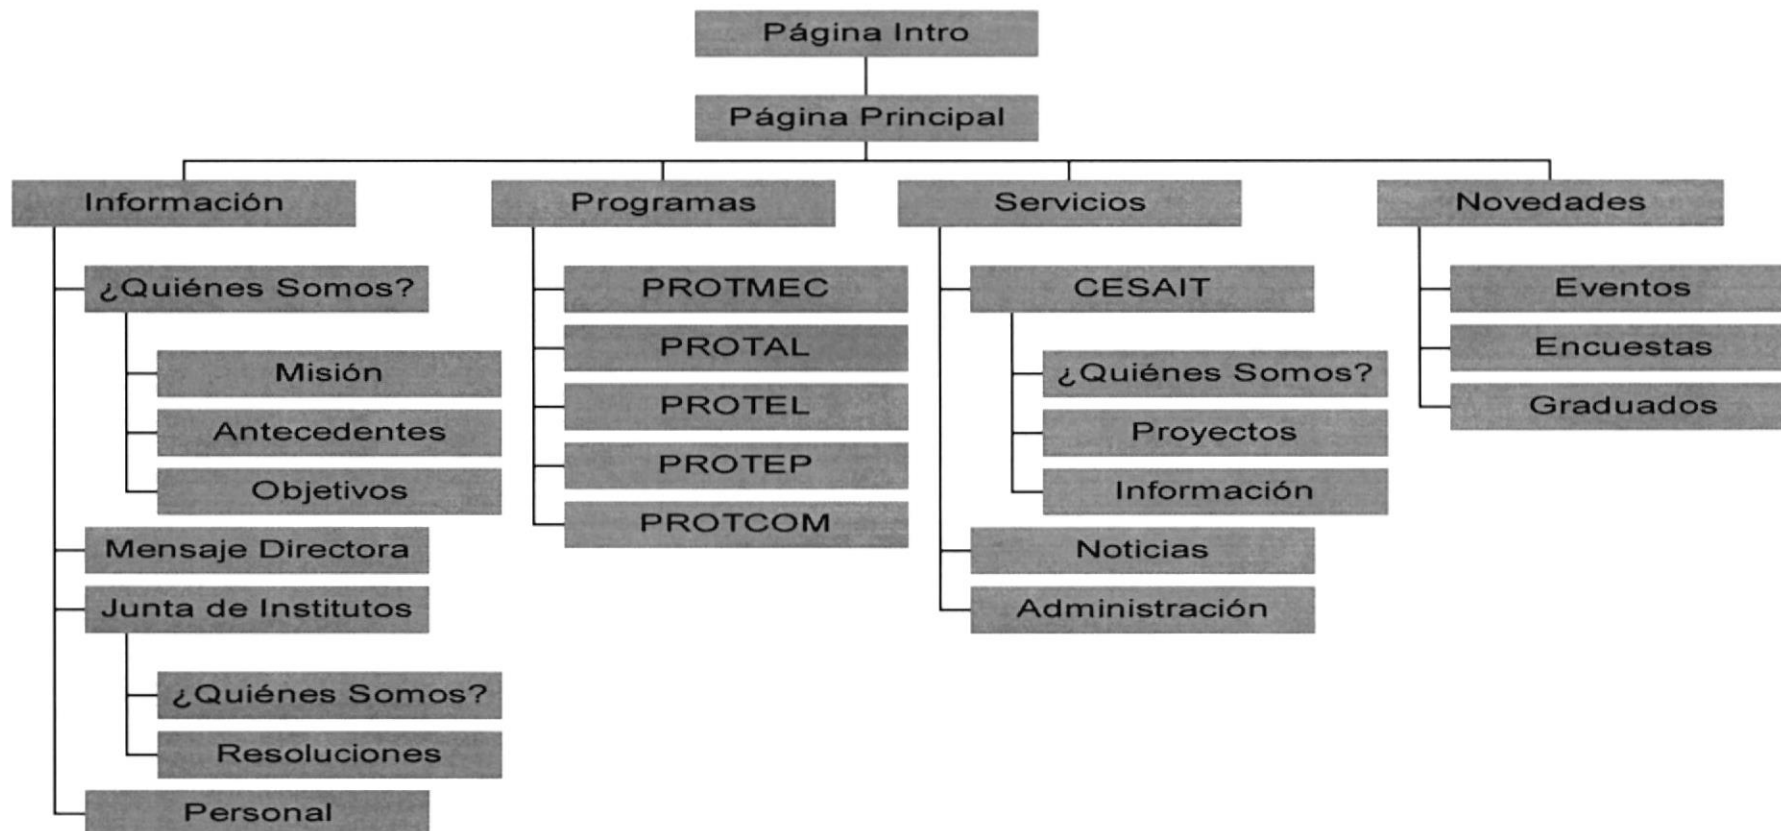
Página Intro

Página Principal

Información

¿Quiénes Somos?

Misión

Antecedentes

Objetivos

Mensaje Directora

Junta de Institutos

¿Quiénes Somos?

Resoluciones

Personal

Programas

PROTMEC

PROTAL

PROTEL

PROTEP

PROTCOM

Servicios

CESAIT

¿Quiénes Somos?

Proyectos

Información

Noticias

Administración

Novedades

Eventos

Encuestas

Graduados